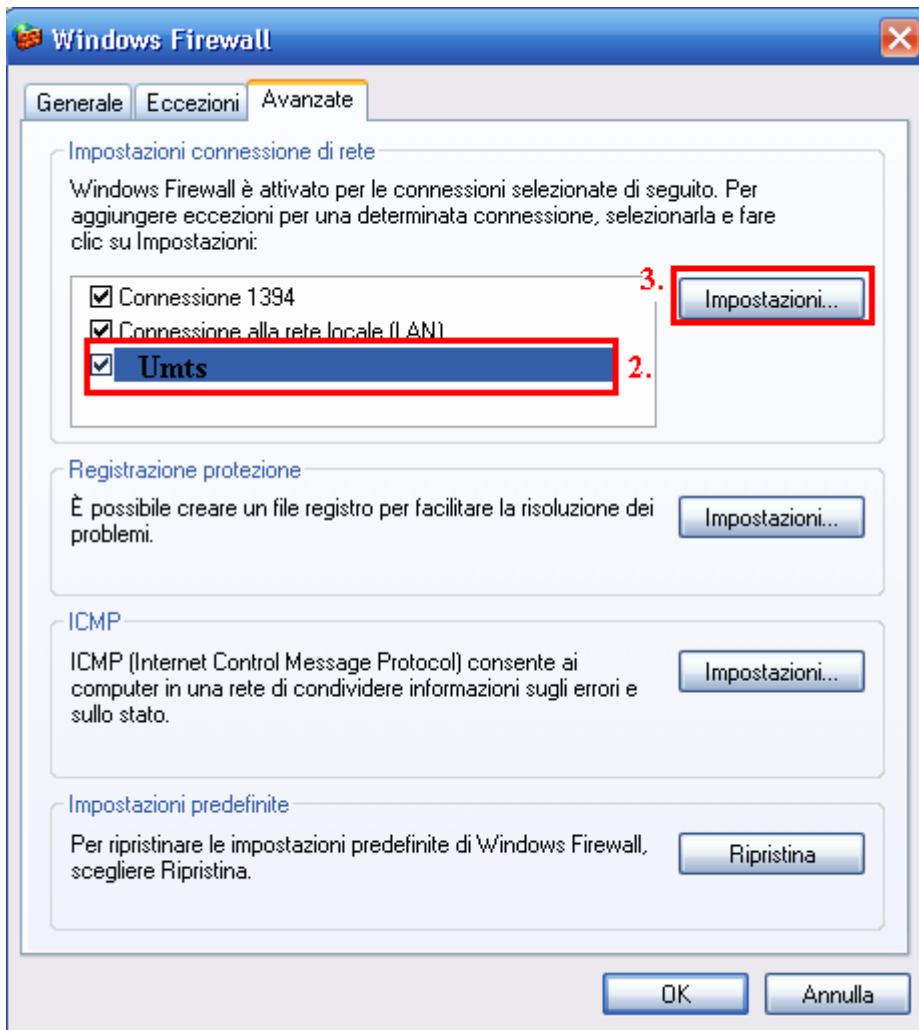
Windows Firewall

Generale | Eccezioni | Avanzate

Impostazioni connessione di rete

Windows Firewall è attivato per le connessioni selezionate di seguito. Per aggiungere eccezioni per una determinata connessione, selezionarla e fare clic su Impostazioni:

☑ Connessione 1394
☑ Connessione alla rete locale (LAN)
☑ Umts

3.
Impostazioni...
2.

Registrazione protezione

È possibile creare un file registro per facilitare la risoluzione dei problemi.

Impostazioni...

ICMP

ICMP (Internet Control Message Protocol) consente ai computer in una rete di condividere informazioni sugli errori e sullo stato.

Impostazioni...

Impostazioni predefinite

Per ripristinare le impostazioni predefinite di Windows Firewall, scegliere Ripristina.

Ripristina

OK
Annulla